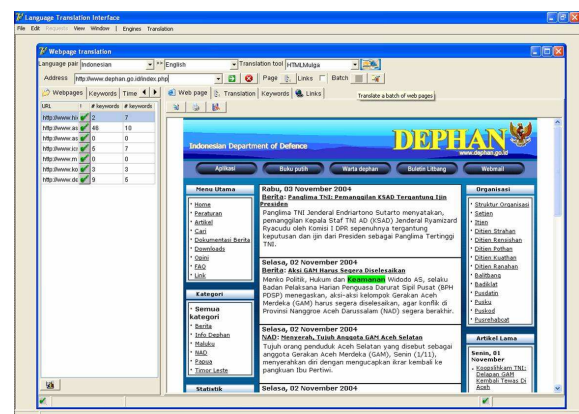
Language Translation Interface

File Edit Requests View Window | Engines Translation

Webpage translation

Language pair Indonesian ** English Translation tool HTMLMulga

Address http://www.dephan.go.id/index.php Page Links Batch

Webpages Keywords Time Web page Translation Keywords Links

Translate a batch of web pages

| URL | # keywords | # keywords |
|---|---|---|
| http://www.hiv | 2 | 7 |
| http://www.as | 48 | 10 |
| http://www.as | 0 | 0 |
| http://www.ici | 5 | 7 |
| http://www.m | 0 | 0 |
| http://www.ko | 3 | 3 |
| http://www.de | 9 | 6 |

Indonesian Department of Defence

DEPHAN

www.dephan.go.id

Aplikasi Buku putih Warta dephan Buletin Litbang Webmail

Menu Utama

Home
Peraturan
Artikel
Cari
Dokumentasi Berita
Downloads
Opini
FAQ
Link

Kategori

Semua kategori
Berita
Info Dephan
Maluku
NAD
Papua
Timor Leste

Statistik

Rabu, 03 November 2004

Berita: Panglima TNI: Pemanggilan KSAD Tergantung Ijin Presiden

Panglima TNI Jenderal Endriartono Sutarto menyatakan, pemanggilan Kepala Staf TNI AD (KSAD) Jenderal Ryamizard Ryacudu oleh Komisi I DPR sepenuhnya tergantung keputusan dan ijin dari Presiden sebagai Panglima Tertinggi TNI.

Selasa, 02 November 2004

Berita: Aksi GAM Harus Segera Diselesaikan

Menko Politik, Hukum dan Keamanan Widodo AS, selaku Badan Pelaksana Harian Penguasa Darurat Sipil Pusat (BPH PDSP) menegaskan, aksi-aksi kelompok Gerakan Aceh Merdeka (GAM) harus segera diselesaikan, agar konflik di Provinsi Nanggroe Aceh Darussalam (NAD) segera berakhir.

Selasa, 02 November 2004

NAD: Menyerah, Tujuh Anggota GAM Aceh Selatan

Tujuh orang penduduk Aceh Selatan yang disebut sebagai anggota Gerakan Aceh Merdeka (GAM), Senin (1/11), menyerahkan diri dengan mengucapkan ikrar kembali ke pangkuan Ibu Pertiwi.

Selasa, 02 November 2004

Organisasi

Struktur Organisasi
Setjen
Itjen
Ditjen Strahan
Ditjen Renhan
Ditjen Pothan
Ditjen Kuathan
Ditjen Ranahan
Balitbang
Badiklat
Pusdatin
Puskū
Puskod
Pusrehab

Artikel Lama

Senin, 01 November

Koopskhusus TNI: Delapan GAM Kembali Tewas Di Aceh